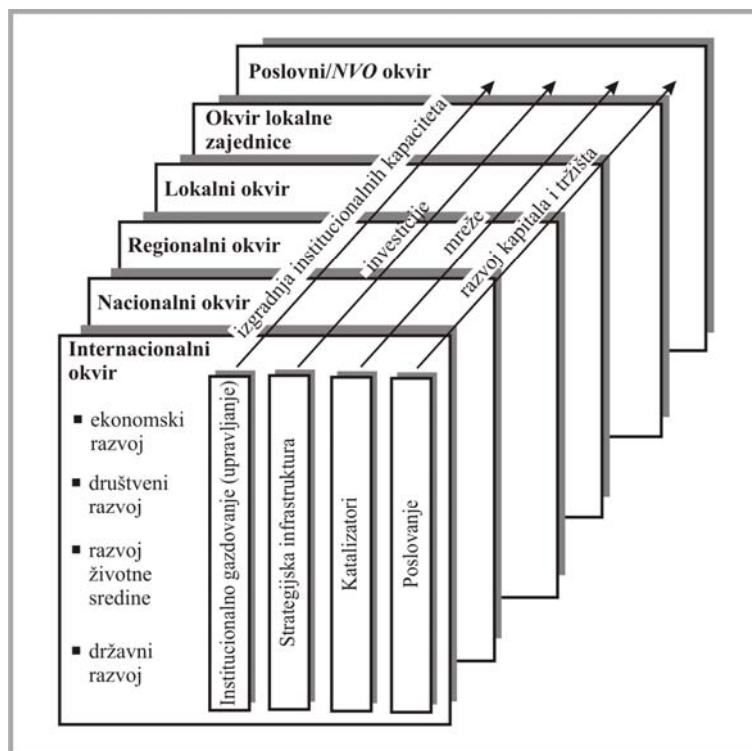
Poslovni/*NVO* okvir

Okvir lokalne zajednice

Lokalni okvir

Regionalni okvir

Nacionalni okvir

Internacionalni okvir

▪ ekonomski razvoj

▪ društveni razvoj

▪ razvoj životne sredine

▪ državni razvoj

izgradnja institucionalnih kapaciteta

investicije

mreže

razvoj kapitala i tržišta

Institucionalno gazdovanje (upravljanje)

Strategijska infrastruktura

Katalizatori

Poslovanje